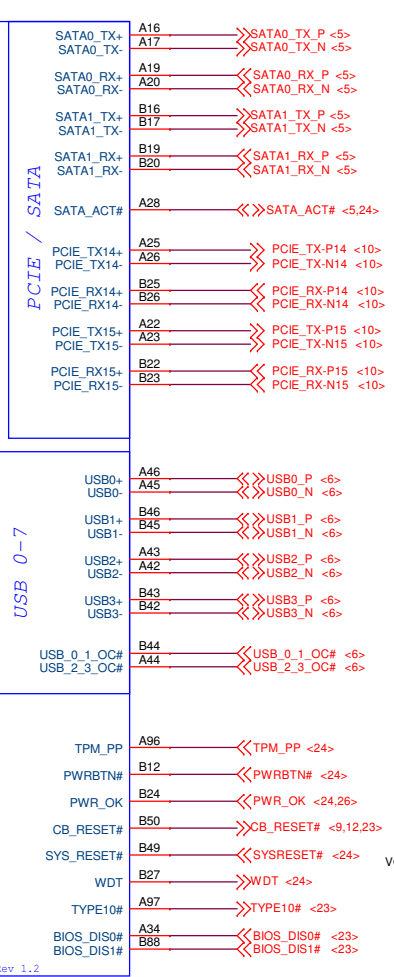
PCIE / SATA

SATA0_TX+ A16 SATA0_TX_P <5>
SATA0_TX- A17 SATA0_TX_N <5>

SATA0_RX+ A19 SATA0_RX_P <5>
SATA0_RX- A20 SATA0_RX_N <5>

SATA1_TX+ B16 SATA1_TX_P <5>
SATA1_TX- B17 SATA1_TX_N <5>

SATA1_RX+ B19 SATA1_RX_P <5>
SATA1_RX- B20 SATA1_RX_N <5>

SATA_ACT# A28 SATA_ACT# <5,24>

PCIE_TX14+ A25 PCIE_TX-P14 <10>
PCIE_TX14- A26 PCIE_TX-N14 <10>

PCIE_RX14+ B25 PCIE_RX-P14 <10>
PCIE_RX14- B26 PCIE_RX-N14 <10>

PCIE_TX15+ A22 PCIE_TX-P15 <10>
PCIE_TX15- A23 PCIE_TX-N15 <10>

PCIE_RX15+ B22 PCIE_RX-P15 <10>
PCIE_RX15- B23 PCIE_RX-N15 <10>

USB 0-7

USB0+ A46 USB0_P <6>
USB0- A45 USB0_N <6>

USB1+ B46 USB1_P <6>
USB1- B45 USB1_N <6>

USB2+ A43 USB2_P <6>
USB2- A42 USB2_N <6>

USB3+ B43 USB3_P <6>
USB3- B42 USB3_N <6>

USB_0_1_OC# B44 USB_0_1_OC# <6>
USB_2_3_OC# A44 USB_2_3_OC# <6>

TPM_PP A96 TPM_PP <24>

PWRBTN# B12 PWRBTN# <24>

PWR_OK B24 PWR_OK <24,26>

CB_RESET# B50 CB_RESET# <9,12,23>

SYS_RESET# B49 SYSRESET# <24>

V(

WDT B27 WDT <24>

TYPE10# A97 TYPE10# <23>

BIOS_DIS0# A34 BIOS_DIS0# <23>
BIOS_DIS1# B88 BIOS_DIS1# <23>

Rev 1.2